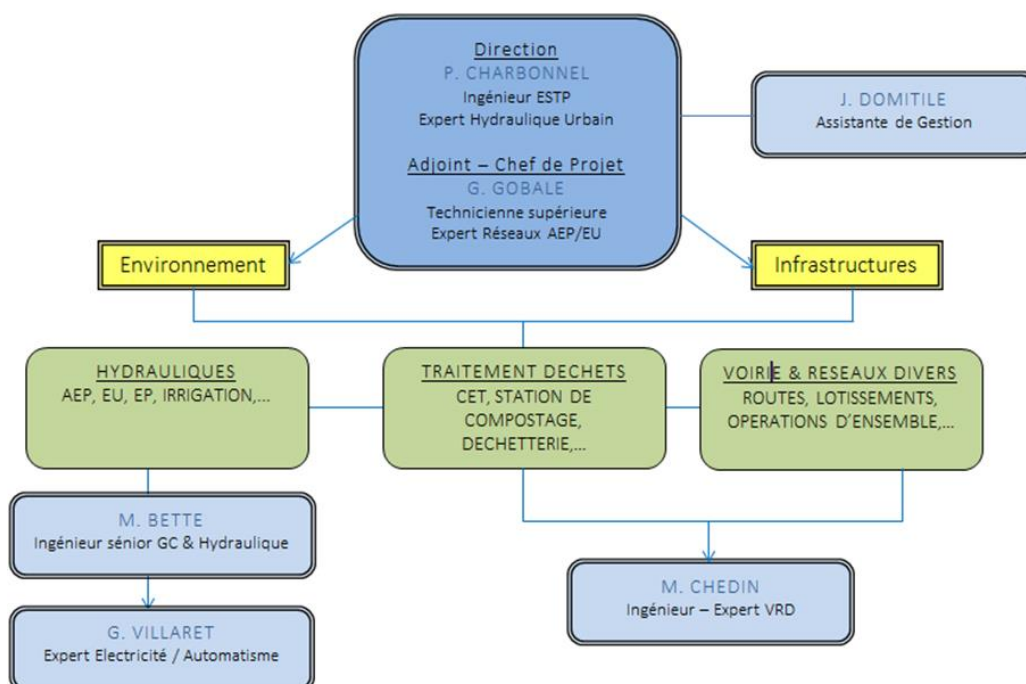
Direction
P. CHARBONNEL
Ingénieur ESTP
Expert Hydraulique Urbain

Adjoint – Chef de Projet
G. GOBALE
Technicienne supérieure
Expert Réseaux AEP/EU

J. DOMITILE
Assistante de Gestion

Environnement

Infrastructures

HYDRAULIQUES
AEP, EU, EP, IRRIGATION,...

TRAITEMENT DECHETS
CET, STATION DE COMPOSTAGE, DECHETTERIE,...

VOIRIE & RESEAUX DIVERS
ROUTES, LOTISSEMENTS, OPERATIONS D'ENSEMBLE,...

M. BETTE
Ingénieur sénior GC & Hydraulique

G. VILLARET
Expert Electricité / Automatisme

M. CHEDIN
Ingénieur – Expert VRD